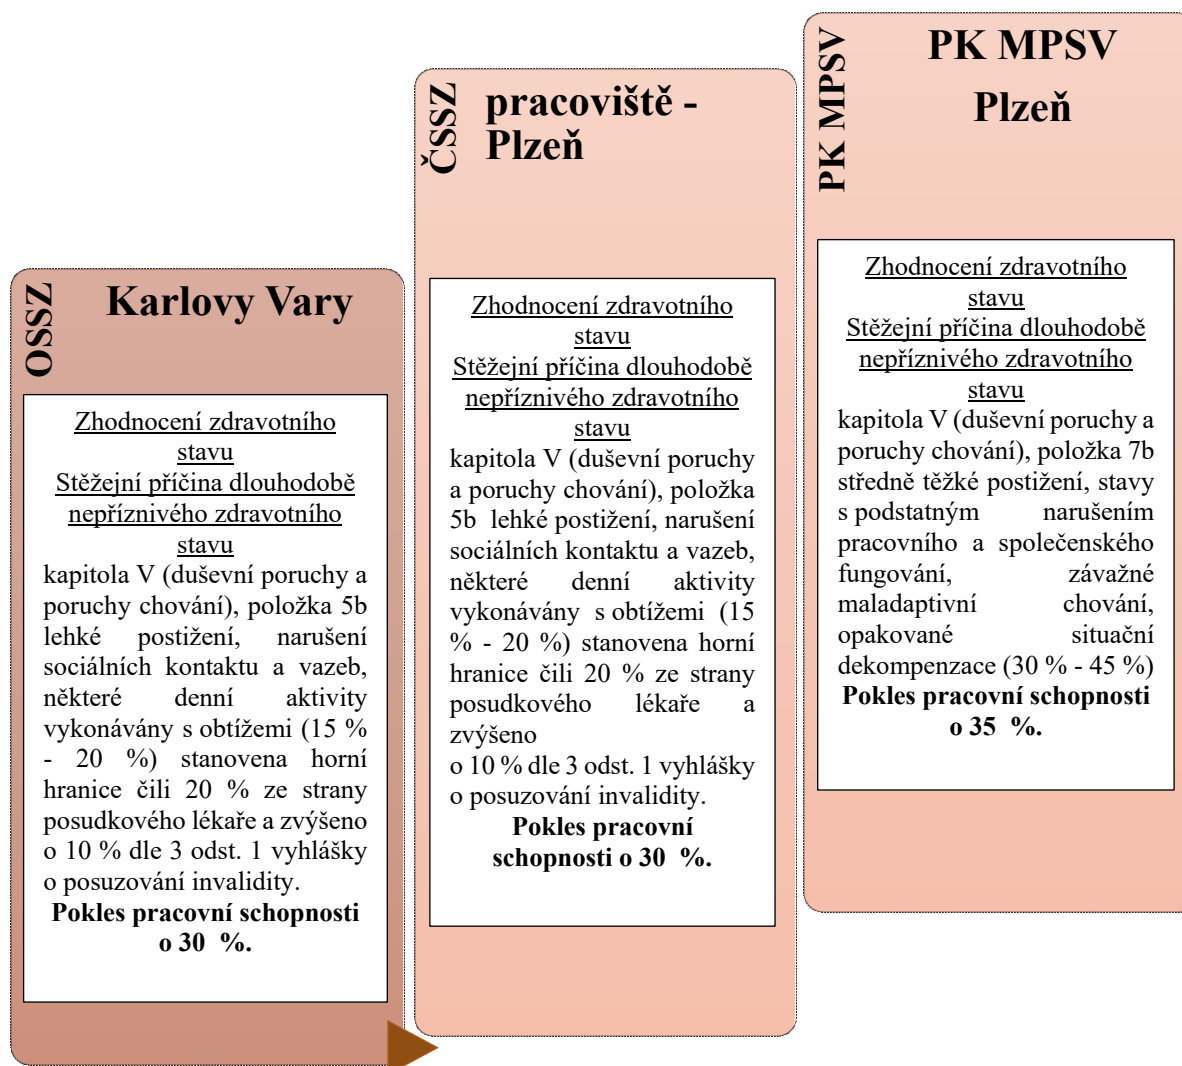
OSSZ

Karlovy Vary

Zhodnocení zdravotního stavu
Stěžejní příčina dlouhodobě nepříznivého zdravotního stavu
kapitola V (duševní poruchy a poruchy chování), položka 5b lehké postižení, narušení sociálních kontaktu a vazeb, některé denní aktivity vykonávány s obtížemi (15 % - 20 %) stanovena horní hranice čili 20 % ze strany posudkového lékaře a zvýšeno o 10 % dle 3 odst. 1 vyhlášky o posuzování invalidity.
Pokles pracovní schopnosti o 30 %.

ČSSZ

pracoviště - Plzeň

Zhodnocení zdravotního stavu
Stěžejní příčina dlouhodobě nepříznivého zdravotního stavu
kapitola V (duševní poruchy a poruchy chování), položka 5b lehké postižení, narušení sociálních kontaktu a vazeb, některé denní aktivity vykonávány s obtížemi (15 % - 20 %) stanovena horní hranice čili 20 % ze strany posudkového lékaře a zvýšeno
o 10 % dle 3 odst. 1 vyhlášky o posuzování invalidity.
Pokles pracovní schopnosti o 30 %.

PK MPSV

PK MPSV Plzeň

Zhodnocení zdravotního stavu
Stěžejní příčina dlouhodobě nepříznivého zdravotního stavu
kapitola V (duševní poruchy a poruchy chování), položka 7b středně těžké postižení, stavy s podstatným narušením pracovního a společenského fungování, závažné maladaptivní chování, opakované situační dekompenzace (30 % - 45 %)
Pokles pracovní schopnosti o 35 %.